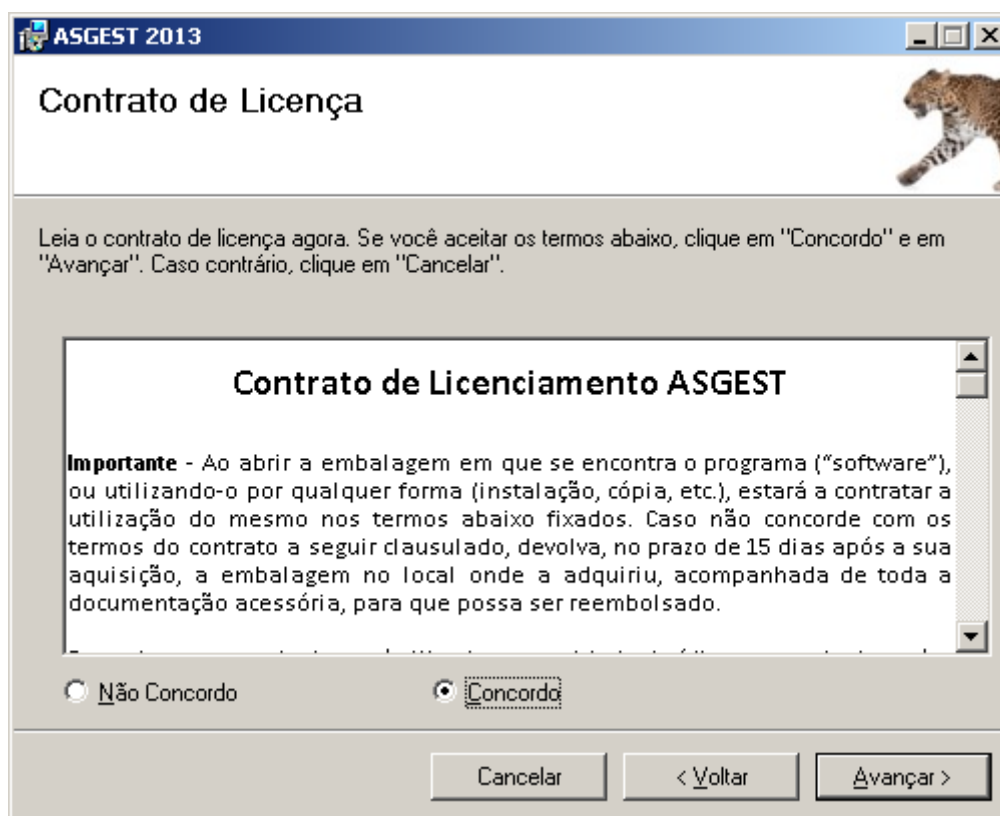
ASGEST 2013

Contrato de Licença

Leia o contrato de licença agora. Se você aceitar os termos abaixo, clique em "Concordo" e em "Avançar". Caso contrário, clique em "Cancelar".

Contrato de Licenciamento ASGEST

Importante - Ao abrir a embalagem em que se encontra o programa ("software"), ou utilizando-o por qualquer forma (instalação, cópia, etc.), estará a contratar a utilização do mesmo nos termos abaixo fixados. Caso não concorde com os termos do contrato a seguir clausulado, devolva, no prazo de 15 dias após a sua aquisição, a embalagem no local onde a adquiriu, acompanhada de toda a documentação acessória, para que possa ser reembolsado.

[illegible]

Não Concordo

Concordo

Cancelar

< Voltar

Avançar >